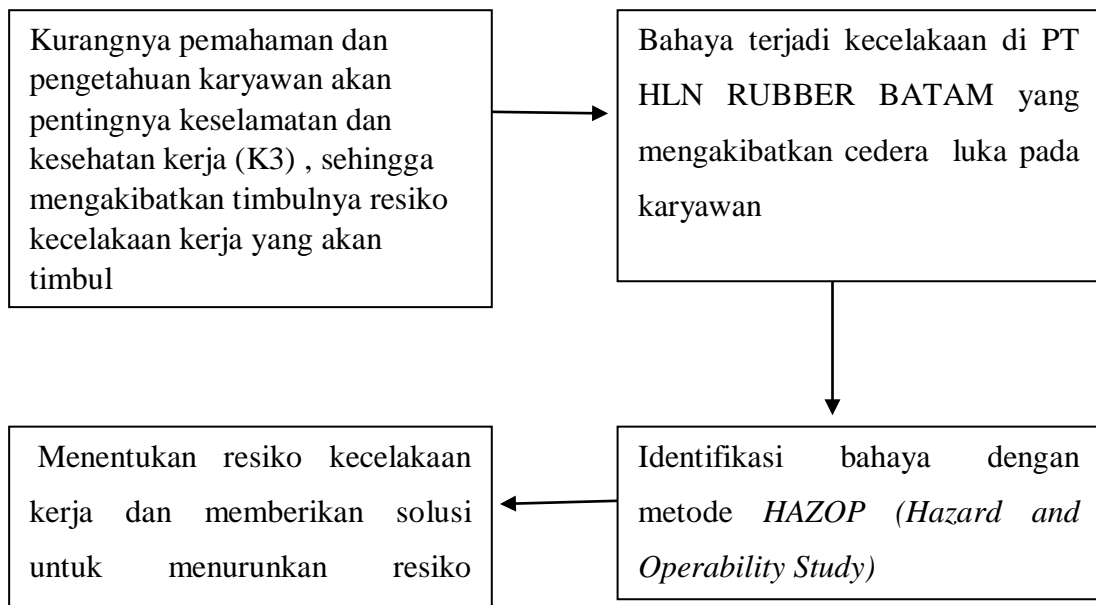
Kurangnya pemahaman dan pengetahuan karyawan akan pentingnya keselamatan dan kesehatan kerja (K3) , sehingga mengakibatkan timbulnya resiko kecelakaan kerja yang akan timbul

Bahaya terjadi kecelakaan di PT HLN RUBBER BATAM yang mengakibatkan cedera luka pada karyawan

Identifikasi bahaya dengan metode *HAZOP (Hazard and Operability Study)*

Menentukan resiko kecelakaan kerja dan memberikan solusi untuk menurunkan resiko